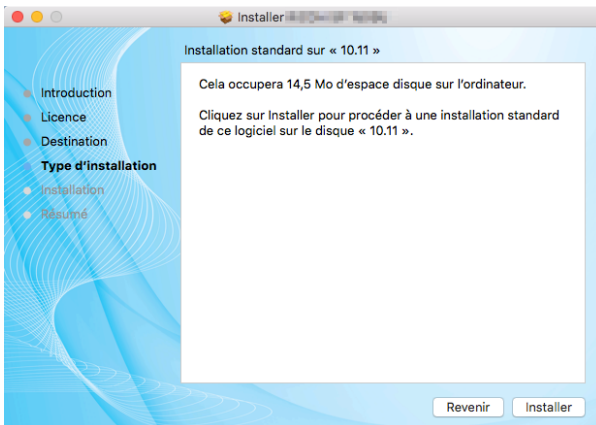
Installer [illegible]

Installation standard sur « 10.11 »

Introduction
Licence
Destination
Type d'installation
Installation
Résumé

Cela occupera 14,5 Mo d'espace disque sur l'ordinateur.

Cliquez sur Installer pour procéder à une installation standard de ce logiciel sur le disque « 10.11 ».

Revenir
Installer